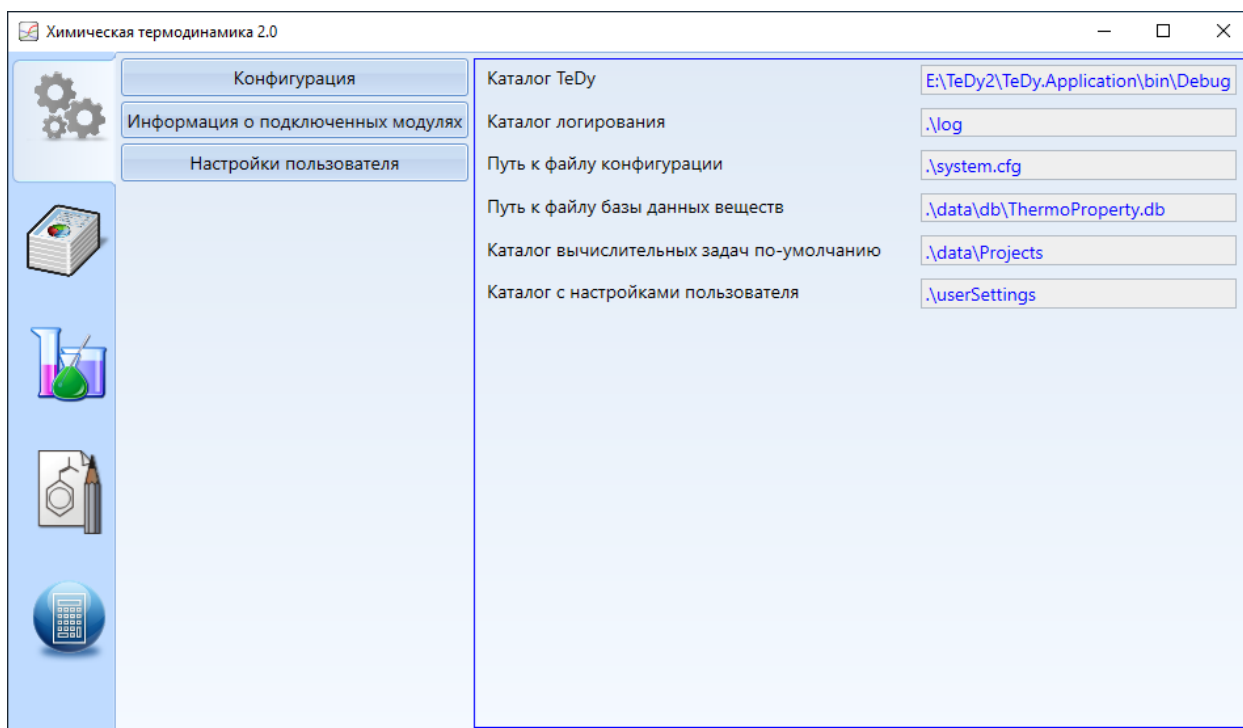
Химическая термодинамика 2.0

Конфигурация
Информация о подключенных модулях
Настройки пользователя

Каталог TeDy E:\TeDy2\TeDy.Application\bin\Debug
Каталог логирования .\log
Путь к файлу конфигурации .\system.cfg
Путь к файлу базы данных веществ .\data\db\ThermoProperty.db
Каталог вычислительных задач по-умолчанию .\data\Projects
Каталог с настройками пользователя .\userSettings